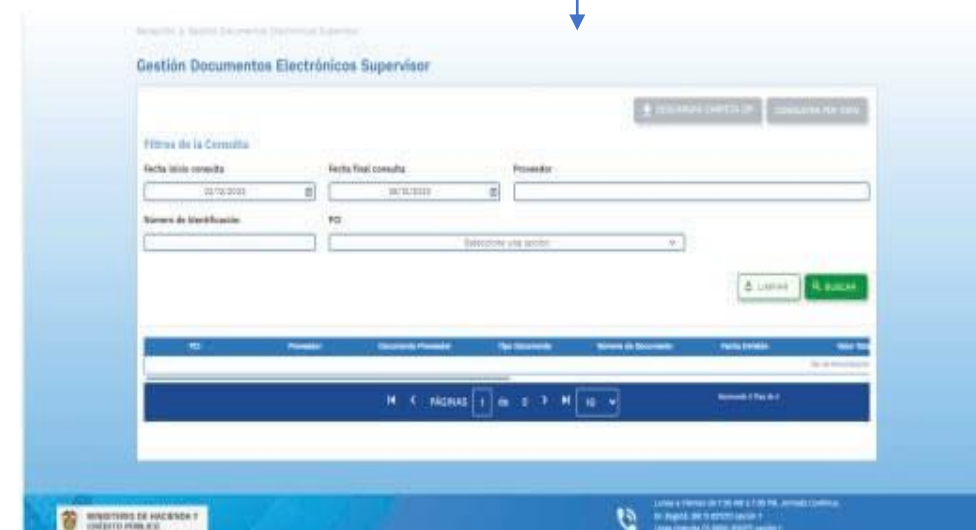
Navegación > Gestión Documentos Electrónicos Supervisor

Gestión Documentos Electrónicos Supervisor

DESCARGAR CARPETA ZIP
CONSULTAR POR CUFE

Filtros de la Consulta

Fecha inicio consulta
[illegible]

Fecha final consulta
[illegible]

Proveedor

Número de Identificación

PCI
Seleccione una opción

LIMPIAR
BUSCAR

| PCI | Proveedor | Documento Proveedor | Tipo Documento | Número de Documento | Fecha Emisión | Valor Total |
|---|---|---|---|---|---|---|
| | | | | | | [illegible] |

PÁGINAS 1 de 0 10

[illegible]

MINISTERIO DE HACIENDA Y CRÉDITO PÚBLICO

Lunes a Viernes de 7:00 AM a 7:00 PM, Jornada Continua
En Bogotá: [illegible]
Línea Gratuita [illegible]